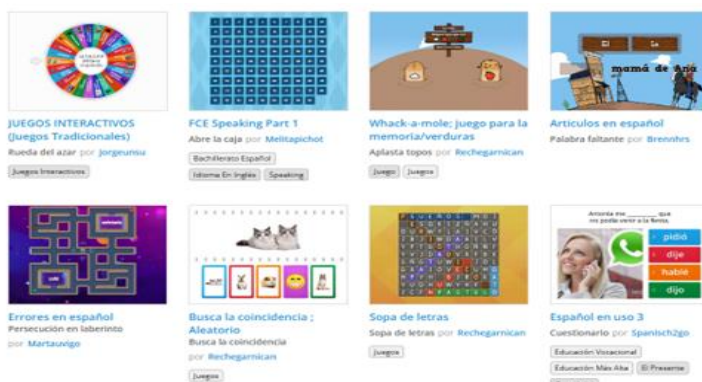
JUEGOS INTERACTIVOS (Juegos Tradicionales)
Rueda del azar por Jorgeumu
Juegos Interactivos

FCE Speaking Part 1
Abre la caja por Melitapichot
Bachillerato Español
Idioma En Inglés
Speaking

Whack-a-mole; juego para la memoria/verduras
Aplasta topos por Rechegarnican
Juego
Juegos

Articulos en español
Palabra faltante por Brennhrs
El
La
mamá de Ana

Errores en español
Persecución en laberinto
por Martauvigo

Busca la coincidencia ; Aleatorio
Busca la coincidencia
por Rechegarnican
Juegos

Sopa de letras
Sopa de letras por Rechegarnican
Juegos

Español en uso 3
Cuestionario por Spanish2go
Educación Vocacional
Educación Más Alta
El Presente
pidió
dije
hablé
dijo